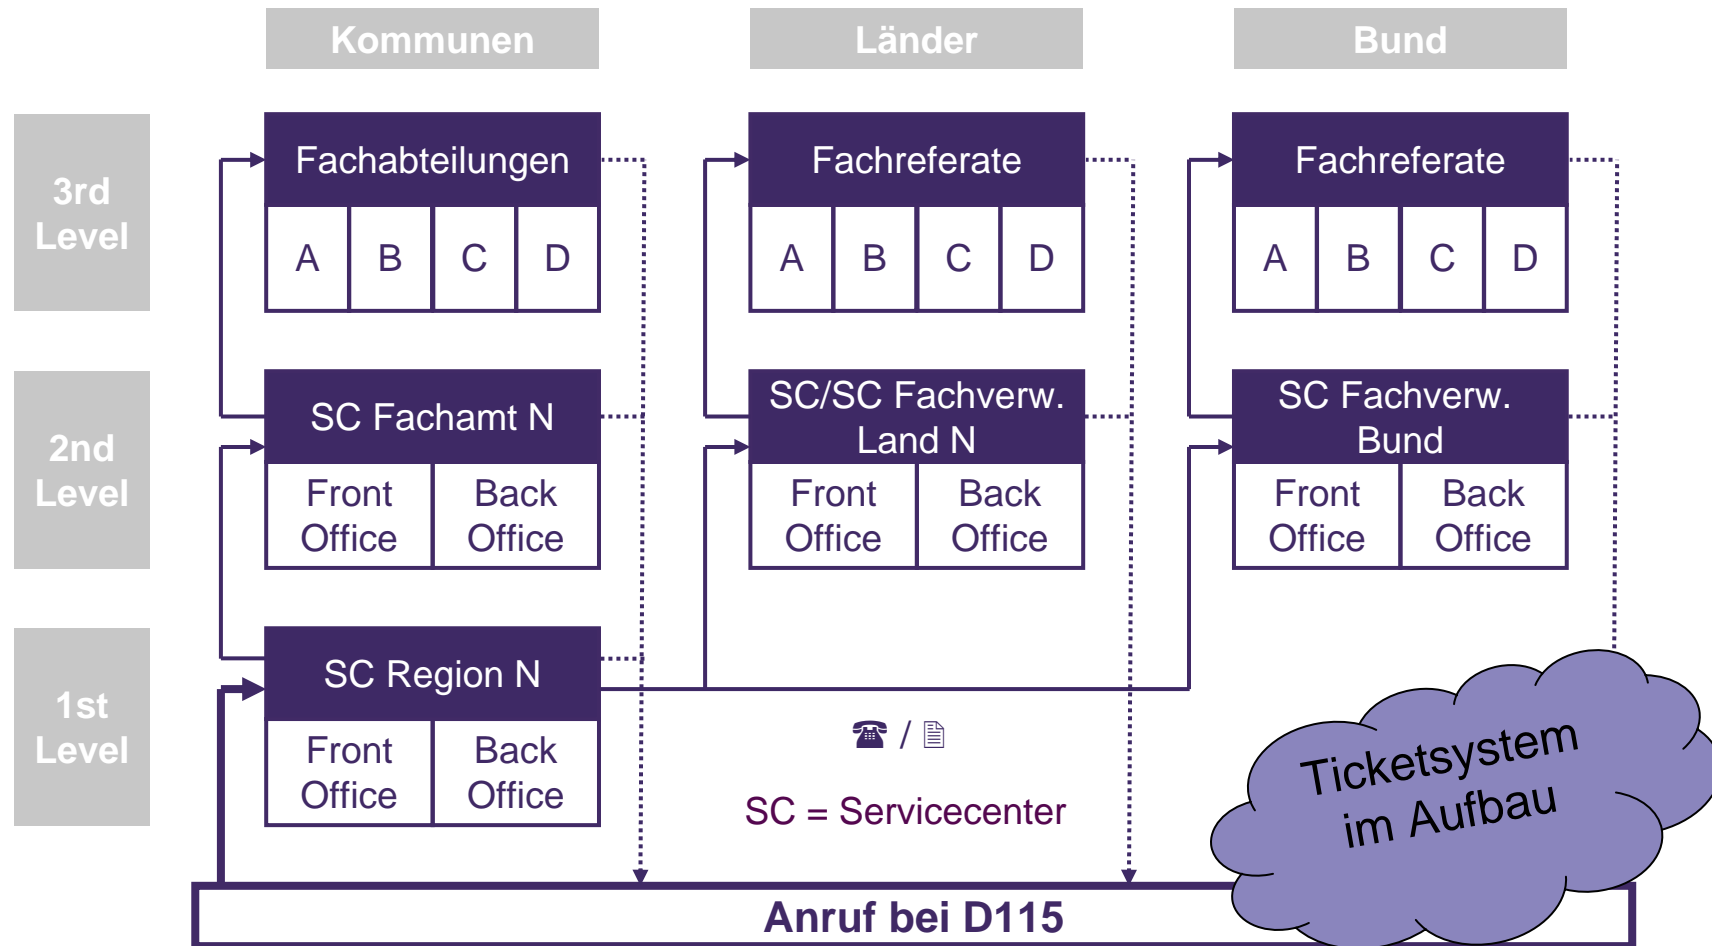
Kommunen

Länder

Bund

3rd Level

2nd Level

1st Level

Fachabteilungen

| A | B | C | D |
|---|---|---|---|

Fachreferate

| A | B | C | D |
|---|---|---|---|

Fachreferate

| A | B | C | D |
|---|---|---|---|

SC Fachamt N

| Front Office | Back Office |
|---|---|

SC/SC Fachverw. Land N

| Front Office | Back Office |
|---|---|

SC Fachverw. Bund

| Front Office | Back Office |
|---|---|

SC Region N

| Front Office | Back Office |
|---|---|

☎ / 🗎

SC = Servicecenter

Ticketsystem im Aufbau

Anruf bei D115